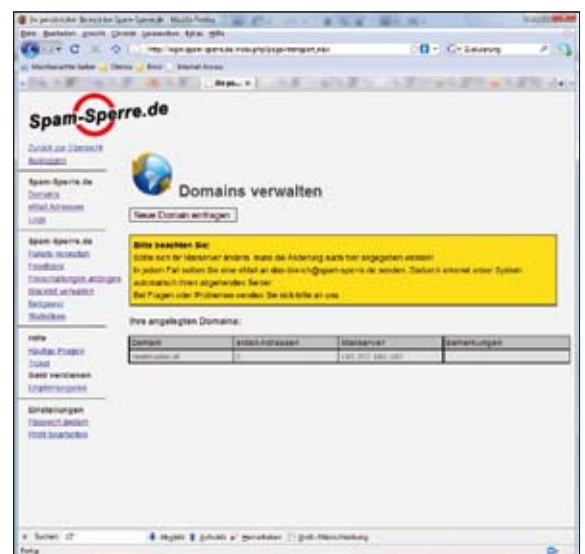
Ihr persönlicher Bereich bei Spam-Sperre.de - Mozilla Firefox

Datei Bearbeiten Ansicht Chronik Lesezeichen Extras Hilfe

http://login.spam-sperre.de/index.php?page=template.mav

Spam-Sperre.de

Zurück zur Übersicht
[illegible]

Spam-Sperre.de
Domains
eMail Adressen
Logs

Spam-Sperre.de
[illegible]
Feedback
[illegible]
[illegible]
Beispiele
Statistiken

Hilfe
Häufige Fragen
Ticket
Geld verdienen
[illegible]

Einstellungen
Passwort ändern
Profil bearbeiten

Domains verwalten

Neue Domain eintragen

Bitte beachten Sie:
Sollte sich Ihr Mailserver ändern, muss die Änderung auch hier angegeben werden!
In jedem Fall sollten Sie eine eMail an dies-bin-ich@spam-sperre.de senden. Dadurch erkennt unser System automatisch Ihren eingehenden Server.
Bei Fragen oder Problemen wenden Sie sich bitte an uns.

Ihre angelegten Domains:

| Domain | eMail-Adressen | Mailserver | Bemerkungen |
|---|---|---|---|
| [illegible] | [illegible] | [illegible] | |

Suchen: Abwärts Aufwärts Hervorheben Groß-/Kleinschreibung

Fertig